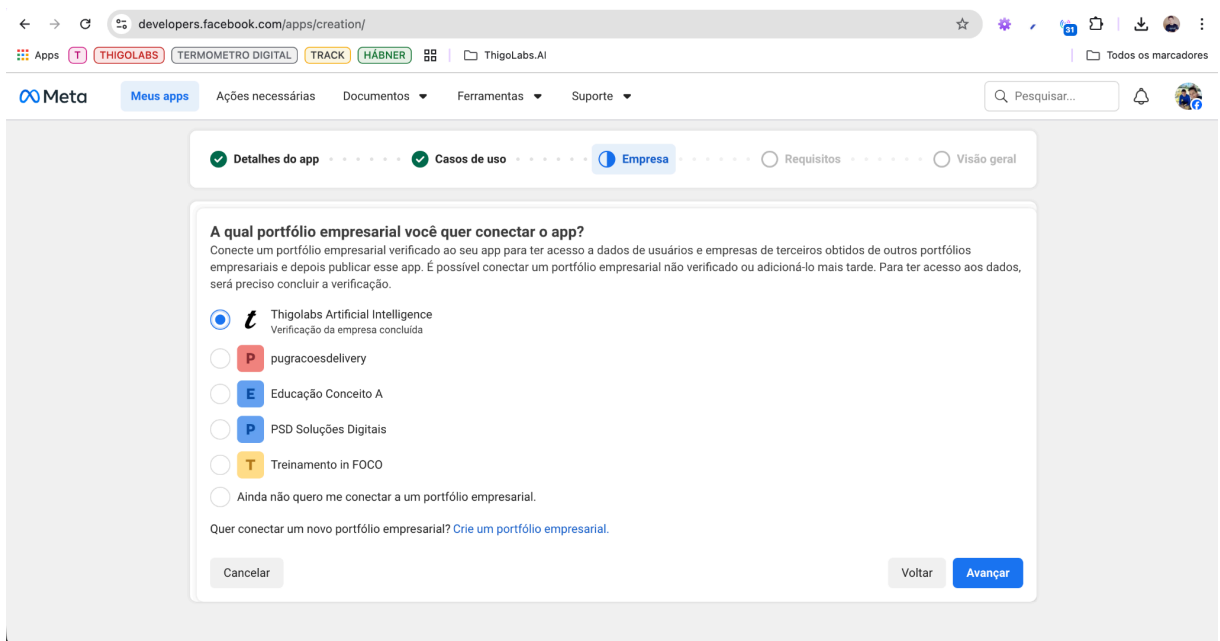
developers.facebook.com/apps/creation/

Apps T THIGOLABS TERMOMETRO DIGITAL TRACK HÄBNER ThigoLabs.AI Todos os marcadores

31

Meta Meus apps Ações necessárias Documentos Ferramentas Suporte Pesquisar...

Detalhes do app Casos de uso Empresa Requisitos Visão geral

A qual portfólio empresarial você quer conectar o app?
Conecte um portfólio empresarial verificado ao seu app para ter acesso a dados de usuários e empresas de terceiros obtidos de outros portfólios empresariais e depois publicar esse app. É possível conectar um portfólio empresarial não verificado ou adicioná-lo mais tarde. Para ter acesso aos dados, será preciso concluir a verificação.

t Thigolabs Artificial Intelligence
Verificação da empresa concluída

P pugracoesdelivery

E Educação Conceito A

P PSD Soluções Digitais

T Treinamento in FOCO

Ainda não quero me conectar a um portfólio empresarial.

Quer conectar um novo portfólio empresarial? Crie um portfólio empresarial.

Cancelar Voltar Avançar